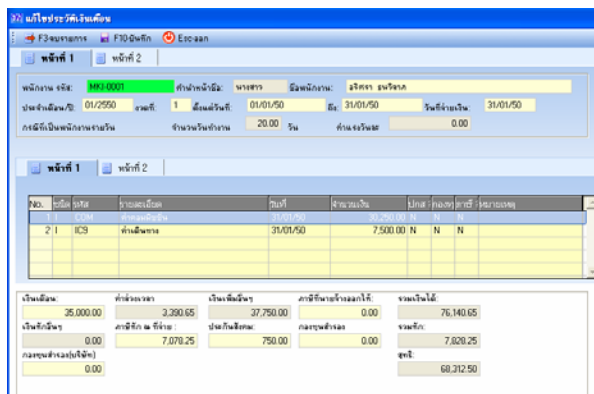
แก้ไขประวัติเงินเดือน

F3-ลบรายการ F10-บันทึก Esc-ออก

หน้าที่ 1 หน้าที่ 2

พนักงาน รหัส: MKI-0001 คำนำหน้าชื่อ: นางสาว ชื่อพนักงาน: อจิตรา อนุจิตรกุล

ประจำเดือน/ปี: 01/2550 งวดที่: 1 ตั้งแต่วันที่: 01/01/50 ถึง: 31/01/50 วันที่จ่ายเงิน: 31/01/50

กรณีที่เป็นพนักงานรายวัน จำนวนวันทำงาน 20.00 วัน ค่าแรงวันละ 0.00

หน้าที่ 1 หน้าที่ 2

| No. | ชนิด | รหัส | รายละเอียด | วันที่ | จำนวนเงิน | ปกส. | กองทุน | ภาษี | หมายเหตุ |
|---|---|---|---|---|---|---|---|---|---|
| 1 | I | COM | ค่าคอมมิชชั่น | 31/01/50 | 30,250.00 | N | N | N | |
| 2 | I | IC9 | ค่าเดินทาง | 31/01/50 | 7,500.00 | N | N | N | |

เงินเดือน: 35,000.00
ค่าล่วงเวลา: 3,390.65
เงินเพิ่มอื่นๆ: 37,750.00
ภาษีที่นายจ้างออกให้: 0.00
รวมเงินได้: 76,140.65

เงินหักอื่นๆ: 0.00
ภาษีหัก ณ ที่จ่าย: 7,078.25
ประกันสังคม: 750.00
กองทุนสำรอง: 0.00
รวมหัก: 7,828.25

กองทุนสำรอง(บริษัท): 0.00
สุทธิ: 68,312.50